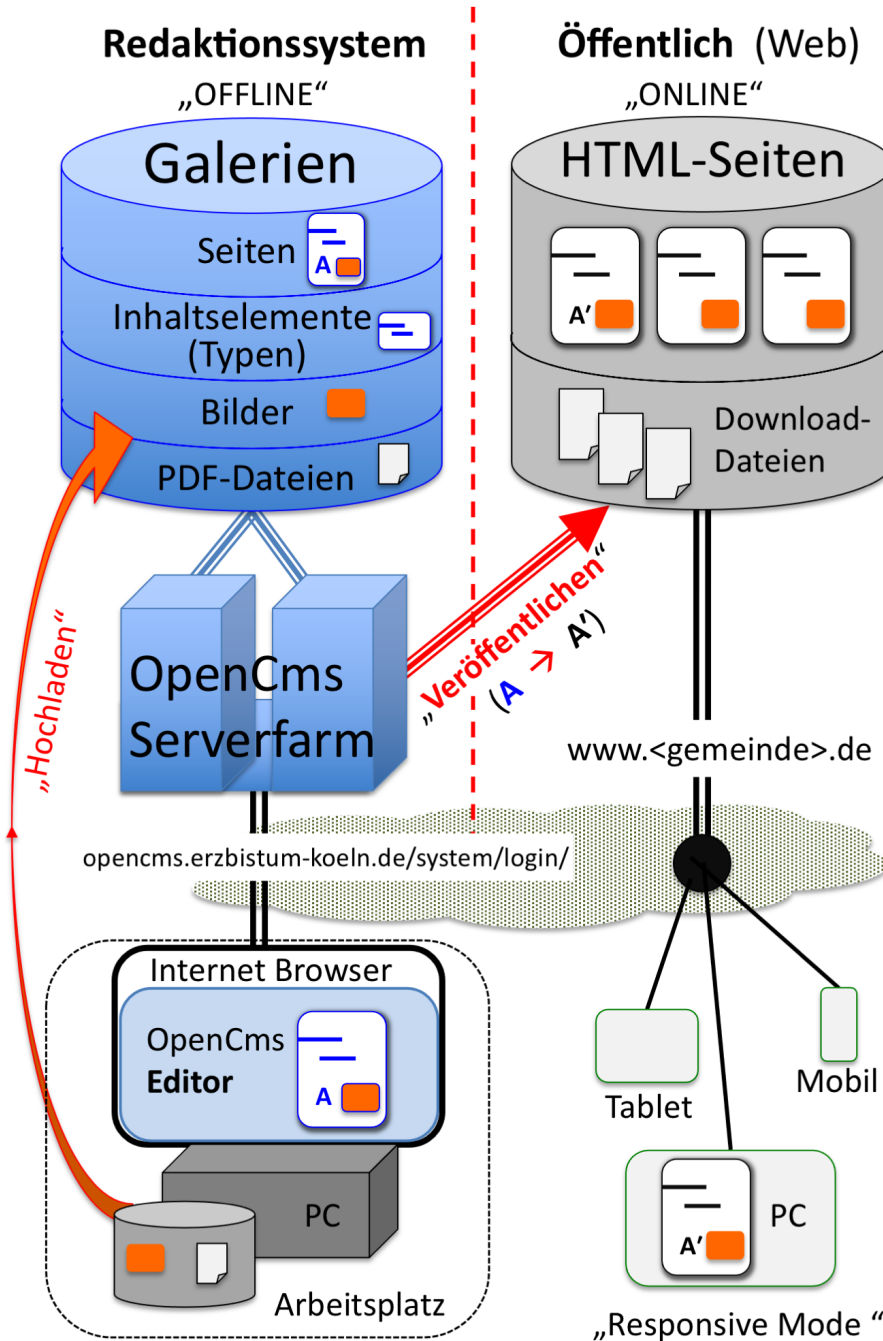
Redaktionssystem
„OFFLINE“

Öffentlich (Web)
„ONLINE“

Galerien
Seiten A
Inhaltselemente (Typen)
Bilder
PDF-Dateien

HTML-Seiten
A'
Download-Dateien

„Hochladen“

OpenCms Serverfarm

„Veröffentlichen“
(A → A')

www.<gemeinde>.de

opencms.erzbistum-koeln.de/system/login/

Internet Browser
OpenCms
**Editor**
A

PC
Arbeitsplatz

Tablet
Mobil
A'
PC
„Responsive Mode “